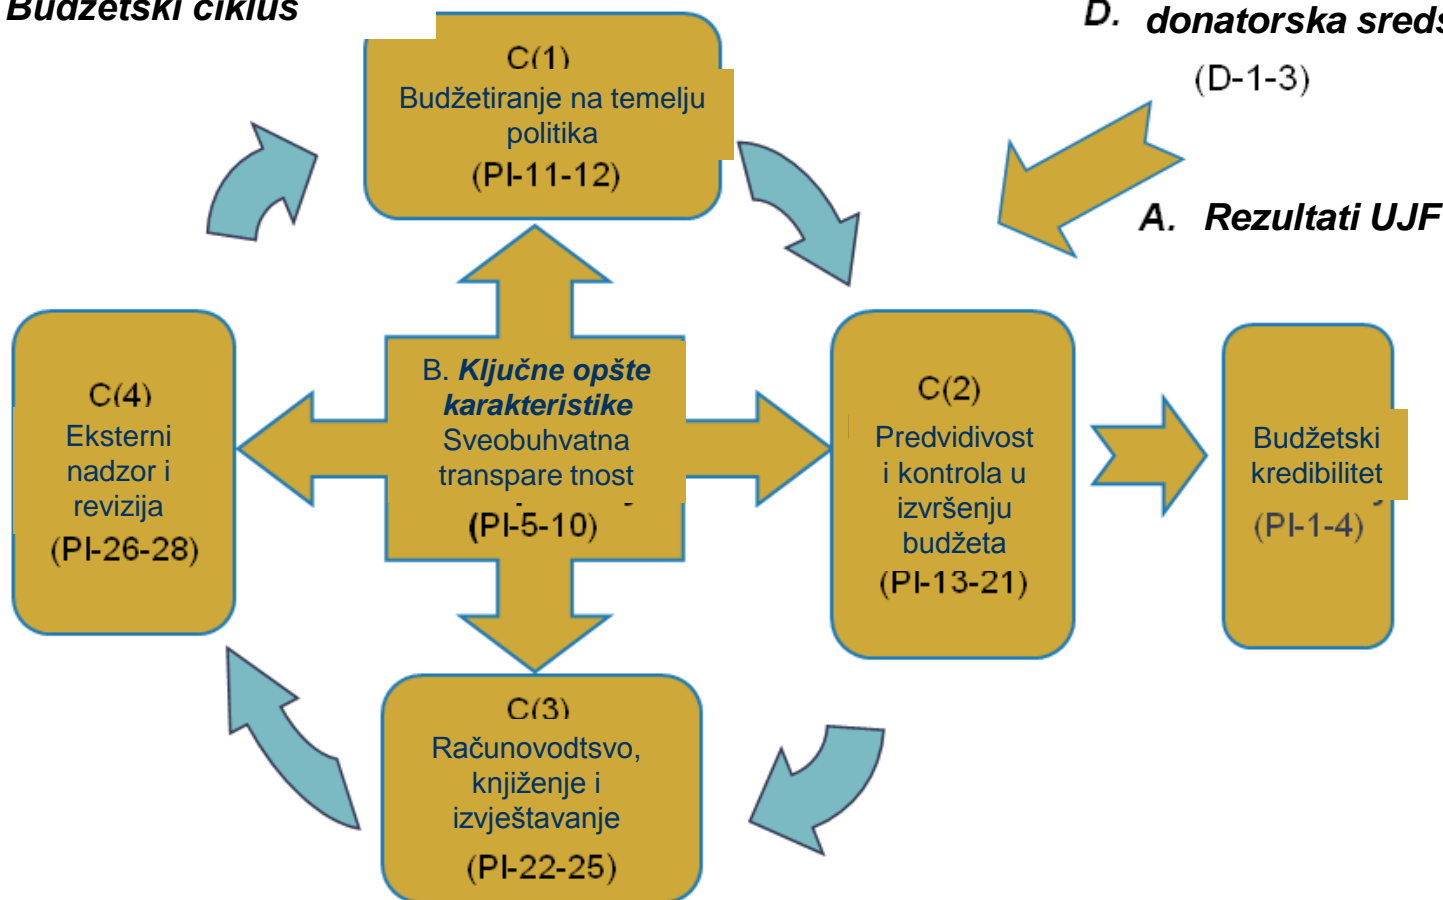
Budžetski ciklus

D. donatorska sreds

(D-1-3)

A. Rezultati UJF

C(1)
Budžetiranje na temelju politika
(PI-11-12)

C(4)
Eksterni nadzor i revizija
(PI-26-28)

B. Ključne opšte karakteristike
Sveobuhvatna transpare tnost
(PI-5-10)

C(2)
Predvidivost i kontrola u izvršenju budžeta
(PI-13-21)

Budžetski kredibilitet
(PI-1-4)

C(3)
Računovodtsvo, knjiženje i izvještavanje
(PI-22-25)